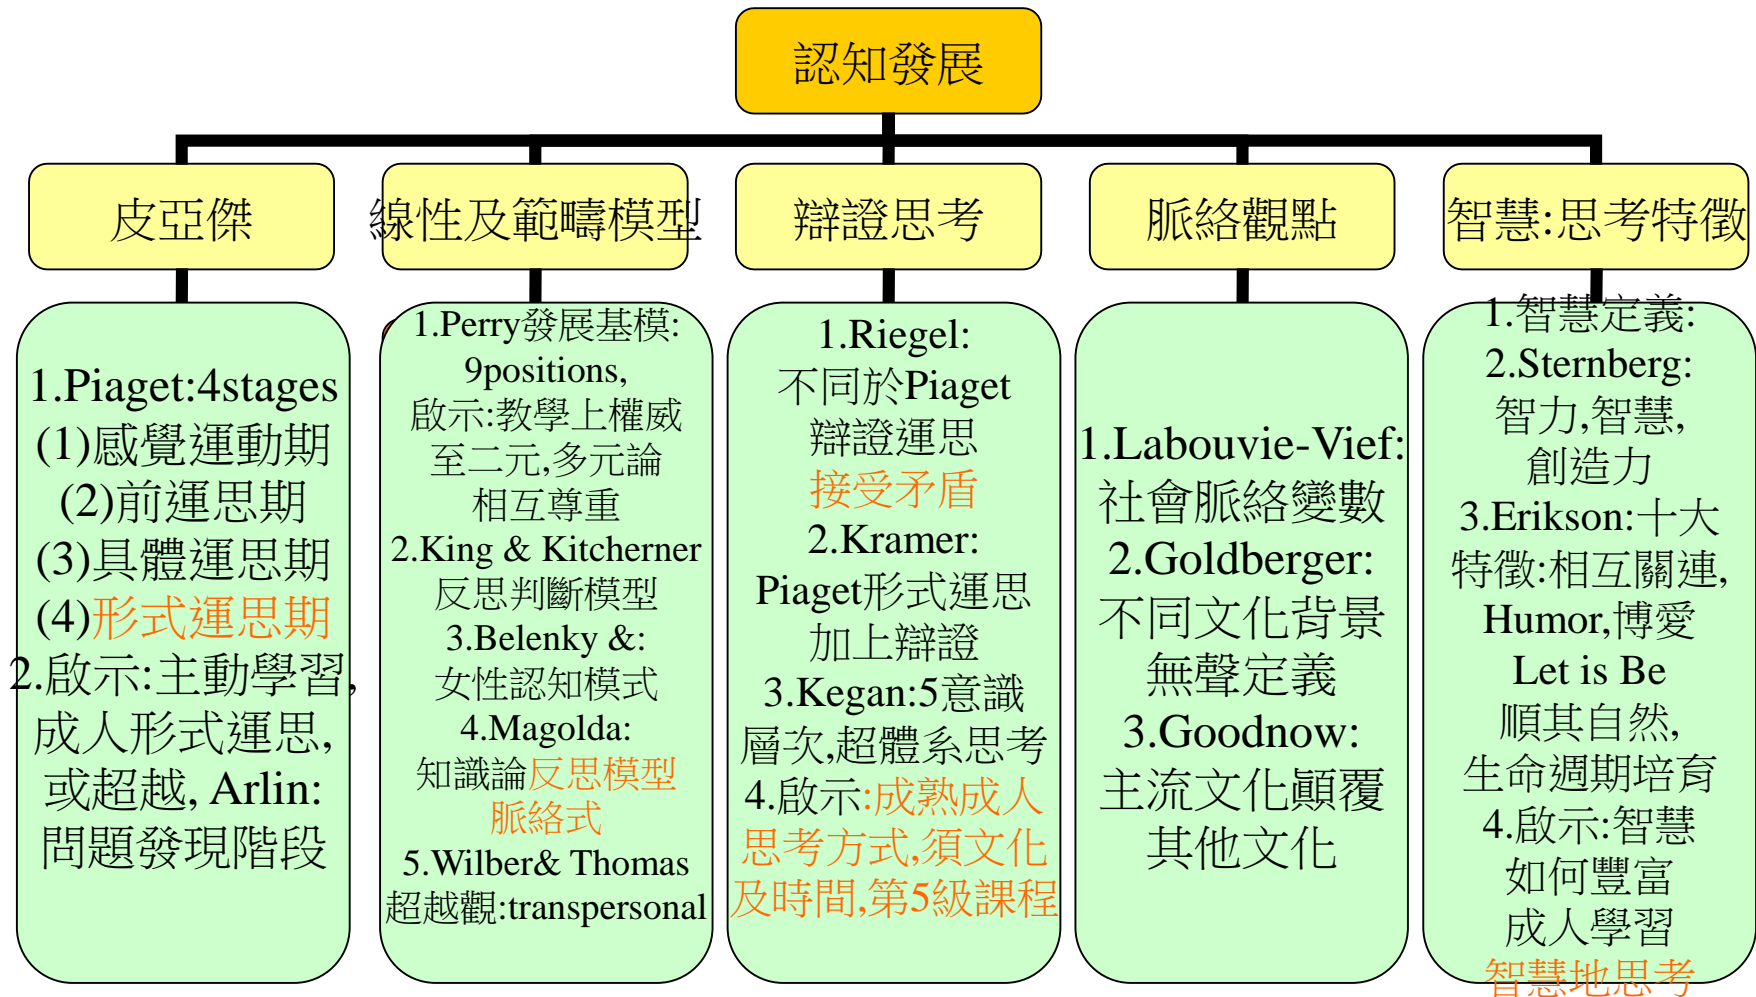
認知發展

皮亞傑

1.Piaget:4stages
(1)感覺運動期
(2)前運思期
(3)具體運思期
(4)形式運思期
2.啟示:主動學習,成人形式運思,或超越, Arlin:問題發現階段

線性及範疇模型

1.Perry發展基模:
9positions,
啟示:教學上權威至二元,多元論相互尊重
2.King & Kitcherner
反思判斷模型
3.Belenky &:
女性認知模式
4.Magolda:
知識論反思模型脈絡式
5.Wilber& Thomas
超越觀:transpersonal

辯證思考

1.Riegel:
不同於Piaget
辯證運思
接受矛盾
2.Kramer:
Piaget形式運思加上辯證
3.Kegan:5意識層次,超體系思考
4.啟示:成熟成人思考方式,須文化及時間,第5級課程

脈絡觀點

1.Labouvie-Vief:
社會脈絡變數
2.Goldberger:
不同文化背景
無聲定義
3.Goodnow:
主流文化顛覆
其他文化

智慧:思考特徵

1.智慧定義:
2.Sternberg:
智力,智慧,
創造力
3.Erikson:十大
特徵:相互關連,
Humor,博愛
Let is Be
順其自然,
生命週期培育
4.啟示:智慧
如何豐富
成人學習
智慧地思考